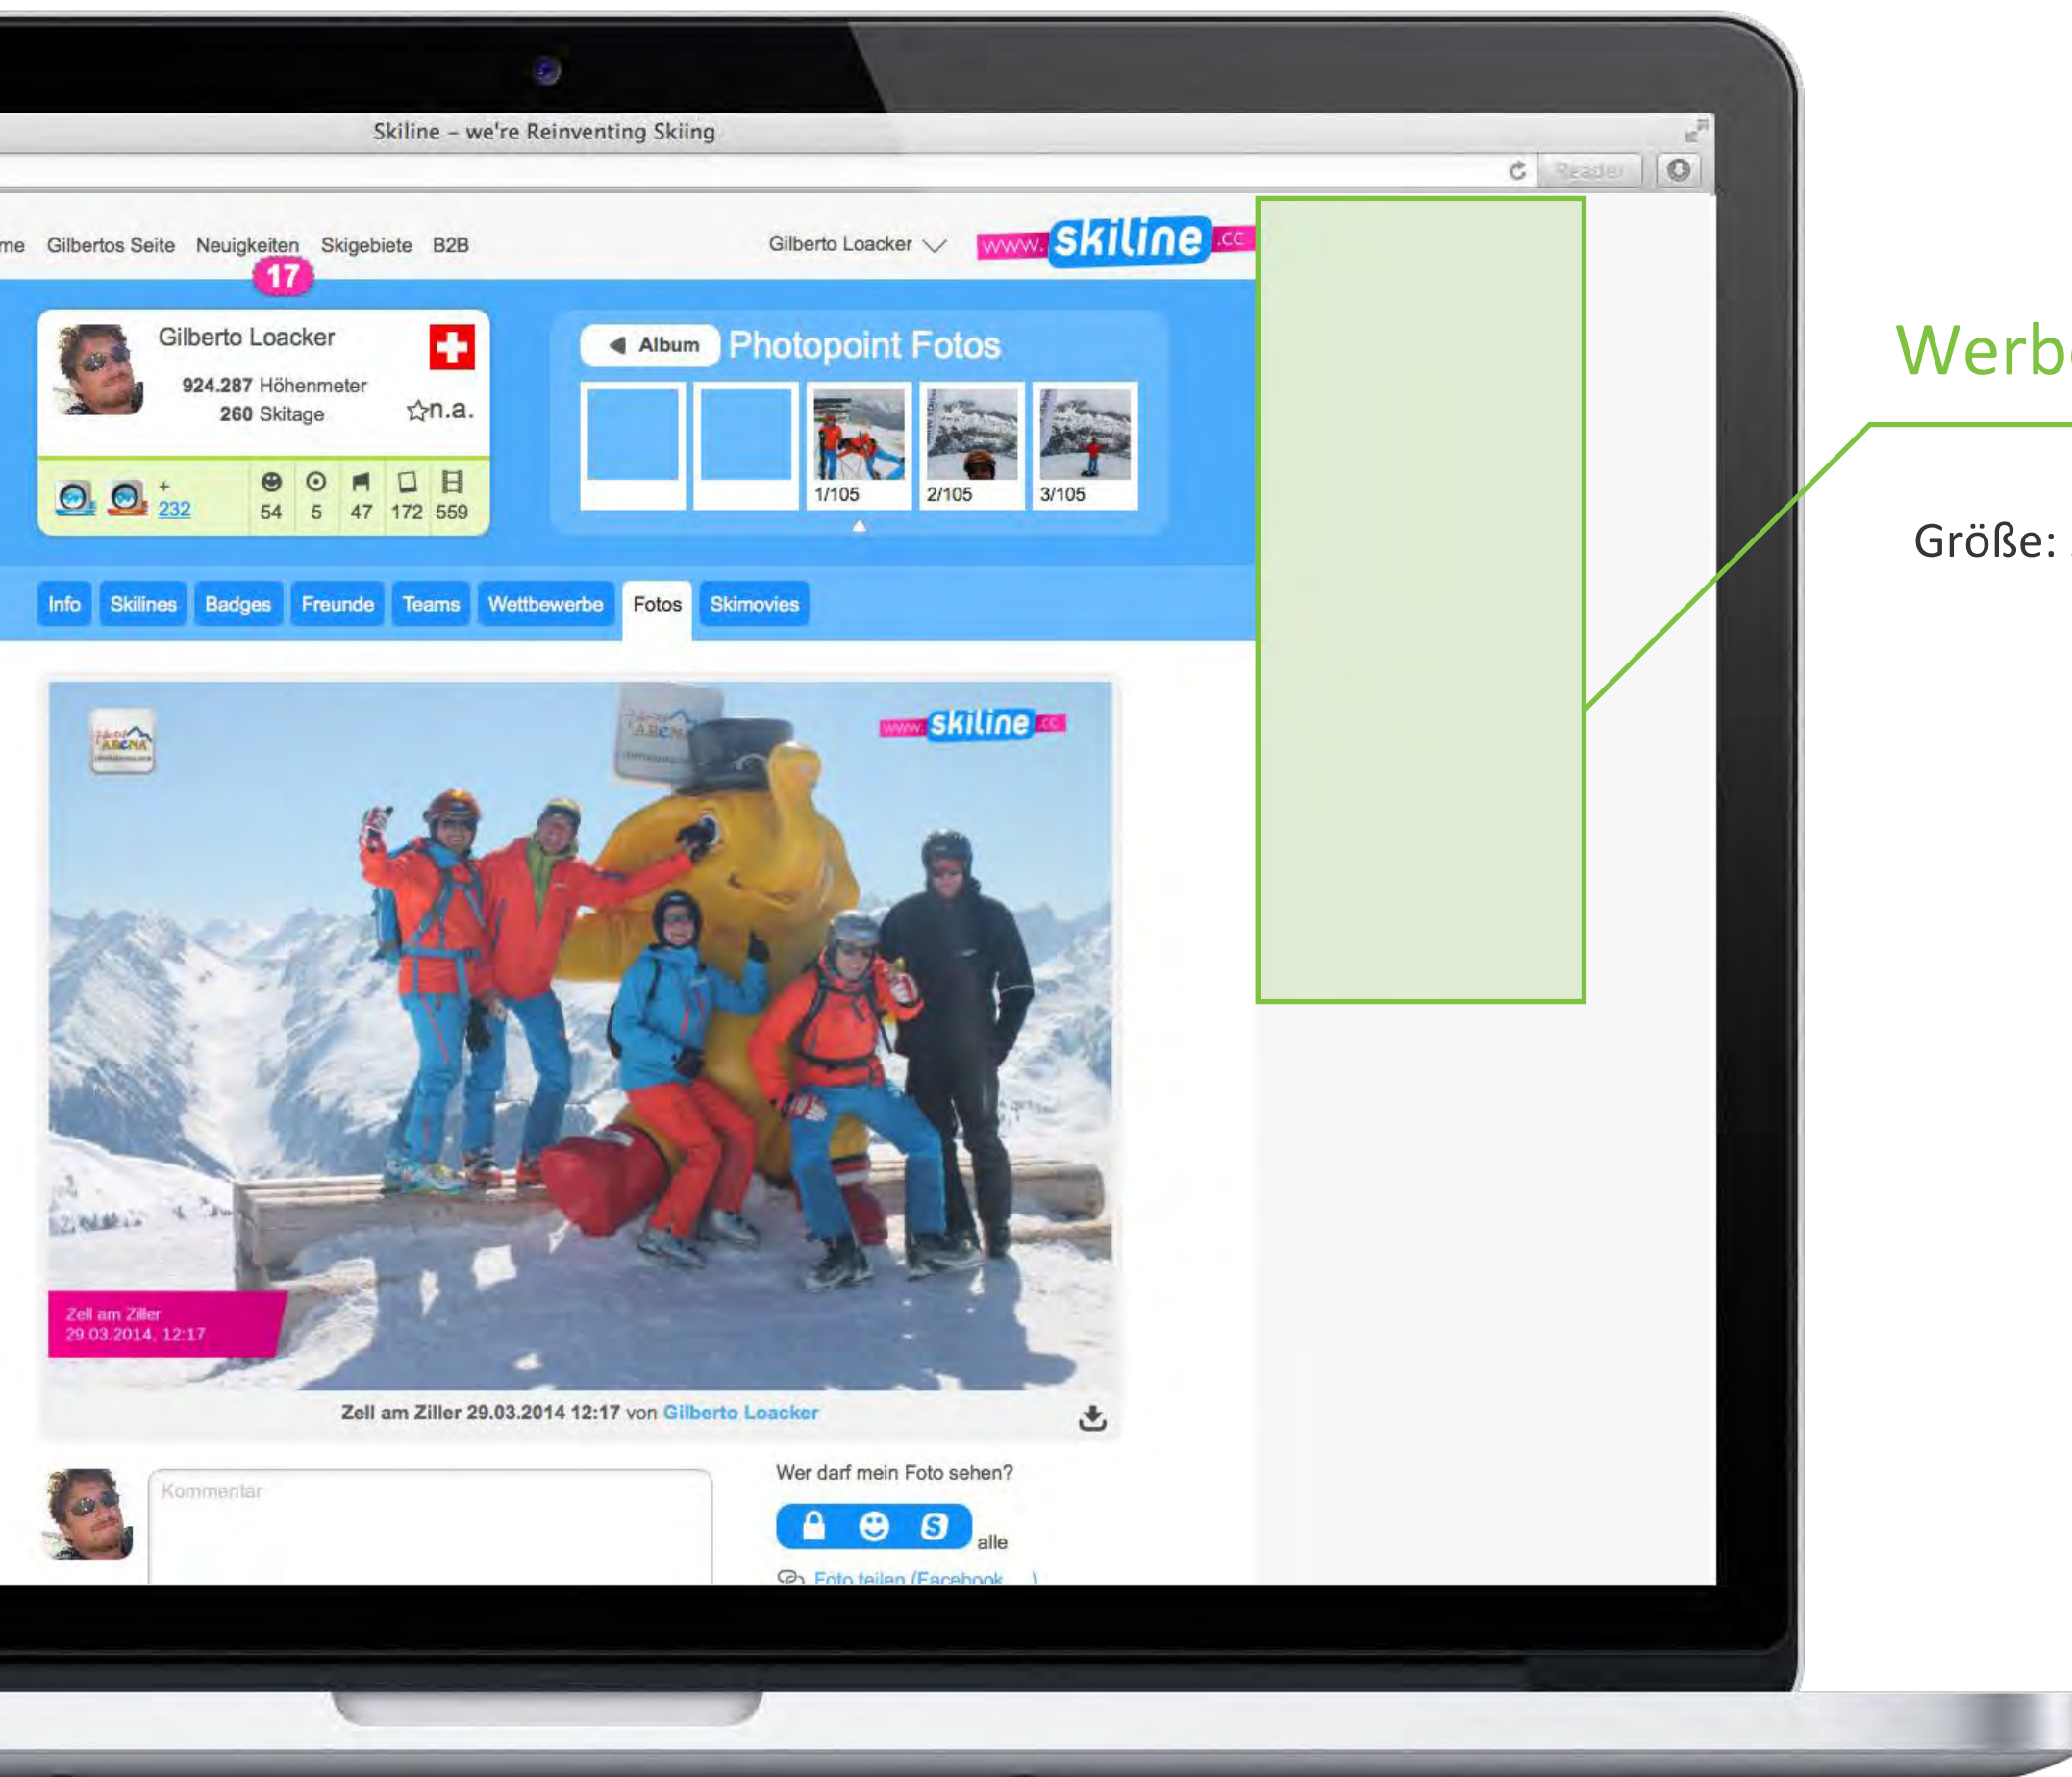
Skiline – we're Reinventing Skiing

Reader

me Gilbertos Seite Neuigkeiten 17 Skigebiete B2B

Gilberto Loacker

www.skiline.cc

Gilberto Loacker

924.287 Höhenmeter
260 Skitage

n.a.

+ 232

54 5 47 172 559

Album Photopoint Fotos

1/105 2/105 3/105

Info Skilines Badges Freunde Teams Wettbewerbe Fotos Skimovies

www.skiline.cc

Zell am Ziller
29.03.2014, 12:17

Zell am Ziller 29.03.2014 12:17 von Gilberto Loacker

Kommentar

Wer darf mein Foto sehen?

alle

Foto teilen (Facebook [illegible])

Werb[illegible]

Größe: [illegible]